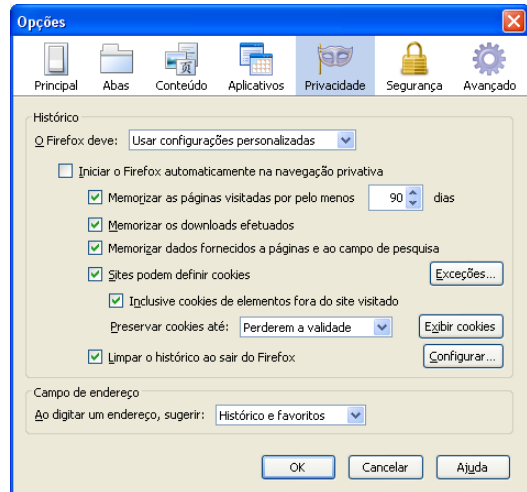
Opções

Principal Abas Conteúdo Aplicativos Privacidade Segurança Avançado

Histórico

O Firefox deve: Usar configurações personalizadas

Iniciar o Firefox automaticamente na navegação privativa

Memorizar as páginas visitadas por pelo menos 90 dias

Memorizar os downloads efetuados

Memorizar dados fornecidos a páginas e ao campo de pesquisa

Sites podem definir cookies Exceções...

Inclusive cookies de elementos fora do site visitado

Preservar cookies até: Perderem a validade Exibir cookies

Limpar o histórico ao sair do Firefox Configurar...

Campo de endereço

Ao digitar um endereço, sugerir: Histórico e favoritos

OK Cancelar Ajuda